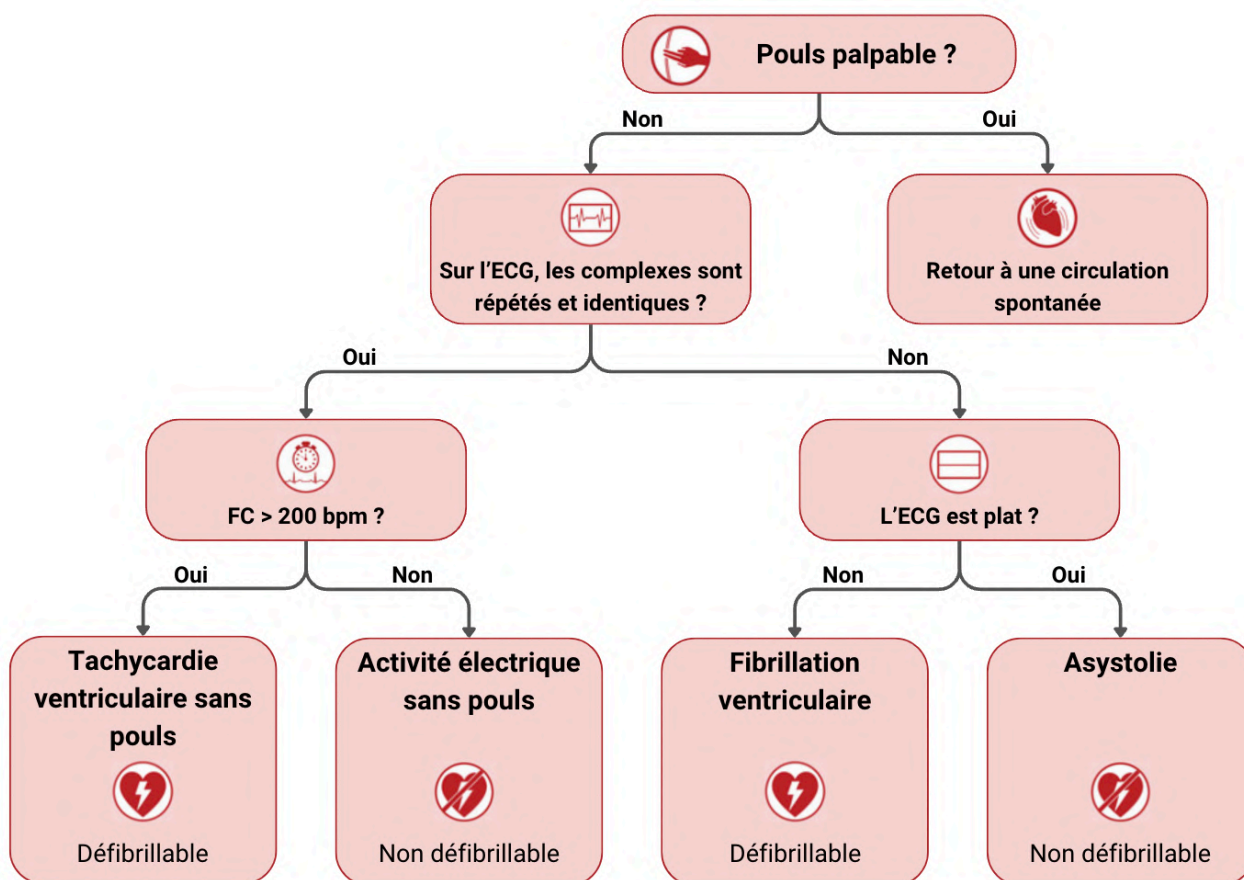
Pouls palpable ?

Non

Oui

Sur l'ECG, les complexes sont répétés et identiques ?

Retour à une circulation spontanée

Oui

Non

FC > 200 bpm ?

L'ECG est plat ?

Oui

Non

Non

Oui

Tachycardie ventriculaire sans pouls

Défibrillable

Activité électrique sans pouls

Non défibrillable

Fibrillation ventriculaire

Défibrillable

Asystolie

Non défibrillable